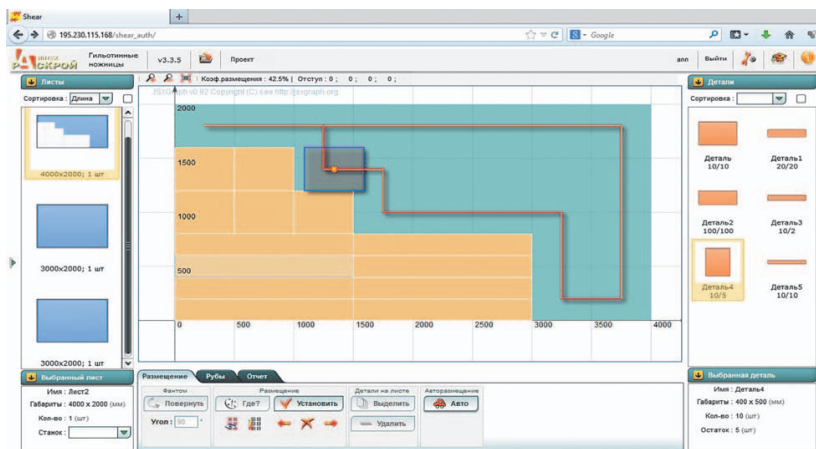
Shear
195.230.115.168/shear_auth/
Google
Гильотинные ножницы
v3.3.5
Проект
Выйти
Листы
Сортировка : Длина
4000x2000; 1 шт
3000x2000; 1 шт
3000x2000; 1 шт
Коэф.размещения : 42.5% | Отступ : 0 ; 0 ; 0 ;
JSXGraph v0.92 Copyright (C) see http://jsxgraph.org
2000
1500
1000
500
0
500
1000
1500
2000
2500
3000
3500
4000
Детали
Сортировка :
Деталь 10/10
Деталь1 20/20
Деталь2 100/100
Деталь3 10/2
Деталь4 10/5
Деталь5 10/10
Выбранный лист
Имя : Лист2
Габариты : 4000 x 2000 (мм)
Кол-во : 1 (шт)
Станок :
Размещение
Рубы
Отчет
Фантом
Повернуть
Угол : 90
Размещение
Где?
Установить
Детали на листе
Выделить
Удалить
Авторазмещение
Авто
Выбранная деталь
Имя : Деталь4
Габариты : 400 x 500 (мм)
Кол-во : 10 (шт)
Остаток : 5 (шт)